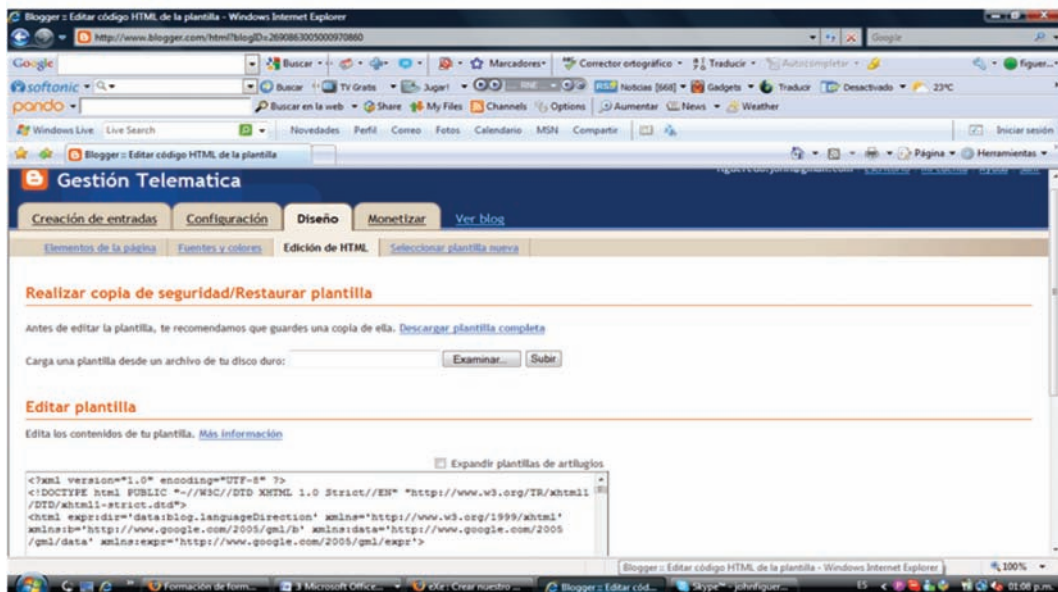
Blogger :: Editar código HTML de la plantilla - Windows Internet Explorer

http://www.blogger.com/html?blogID=2690863005000970860

Google

Buscar · Marcadores · Corrector ortográfico · Traducir · Autocompletar · figuer...

softonic · Buscar · TV Gratis · Jugar! · Noticias [668] · Gadgets · Traducir · Desactivado · 23ºC

pando · Buscar en la web · Share · My Files · Channels · Options · Aumentar · News · Weather

Windows Live Live Search · Novedades Perfil Correo Fotos Calendario MSN Compartir · Iniciar sesión

Blogger :: Editar código HTML de la plantilla

Página · Herramientas

Gestión Telematica

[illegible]

Creación de entradas | Configuración | Diseño | Monetizar | Ver blog

Elementos de la página | Fuentes y colores | Edición de HTML | Seleccionar plantilla nueva

Realizar copia de seguridad/Restaurar plantilla

Antes de editar la plantilla, te recomendamos que guardes una copia de ella. Descargar plantilla completa

Carga una plantilla desde un archivo de tu disco duro: Examinar... Subir

Editar plantilla

Edita los contenidos de tu plantilla. Más información

Expandir plantillas de artilugios

<?xml version="1.0" encoding="UTF-8" ?>
<!DOCTYPE html PUBLIC "-//W3C//DTD XHTML 1.0 Strict//EN" "http://www.w3.org/TR/xhtml1/DTD/xhtml1-strict.dtd">
<html expr:dir='data:blog.languageDirection' xmlns='http://www.w3.org/1999/xhtml' xmlns:b='http://www.google.com/2005/gml/b' xmlns:data='http://www.google.com/2005/gml/data' xmlns:expr='http://www.google.com/2005/gml/expr'>

Blogger :: Editar código HTML de la plantilla - Windows Internet Explorer

100%

Formación de form... | 3 Microsoft Office... | eXe : Crear nuestro ... | Blogger :: Editar cód... | Skype™ - johnfiguer...

ES 01:08 p.m.